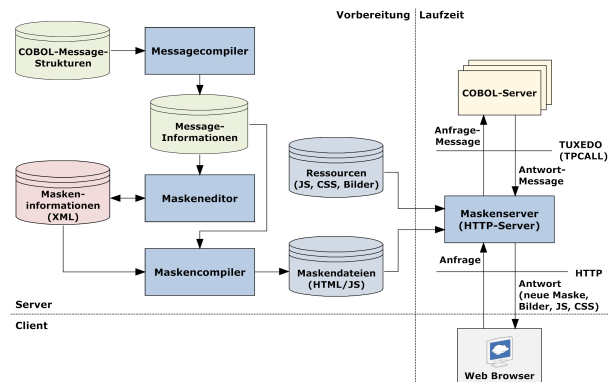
Vorbereitung | Laufzeit

COBOL-Message-Strukturen

Messagecompiler

Message-Informationen

Masken-informationen (XML)

Maskeneditor

Maskencompiler

Ressourcen (JS, CSS, Bilder)

Maskendateien (HTML/JS)

COBOL-Server

Anfrage-Message

TUXEDO (TPCALL)

Antwort-Message

Maskenserver (HTTP-Server)

Anfrage

HTTP

Antwort (neue Maske, Bilder, JS, CSS)

Server

Client

Web Browser